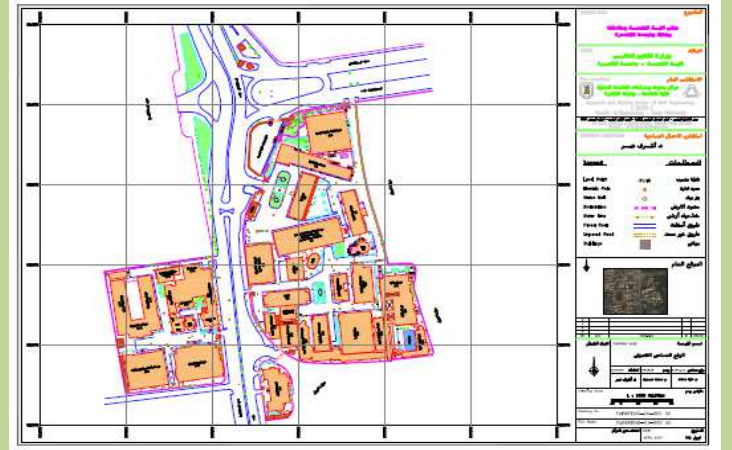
المشروع
مبنى كلية الهندسة
وزارة التعليم العالي
الاستشاري العام
استشاري الأعمال المساحية
د. أشرف نصر
Legend
المصطلحات
Land Point
Electric Pole
Water Well
Pedestrian
Water line
Paved Road
Unpaved Road
Buildings
الموقع العام
1 : 1000